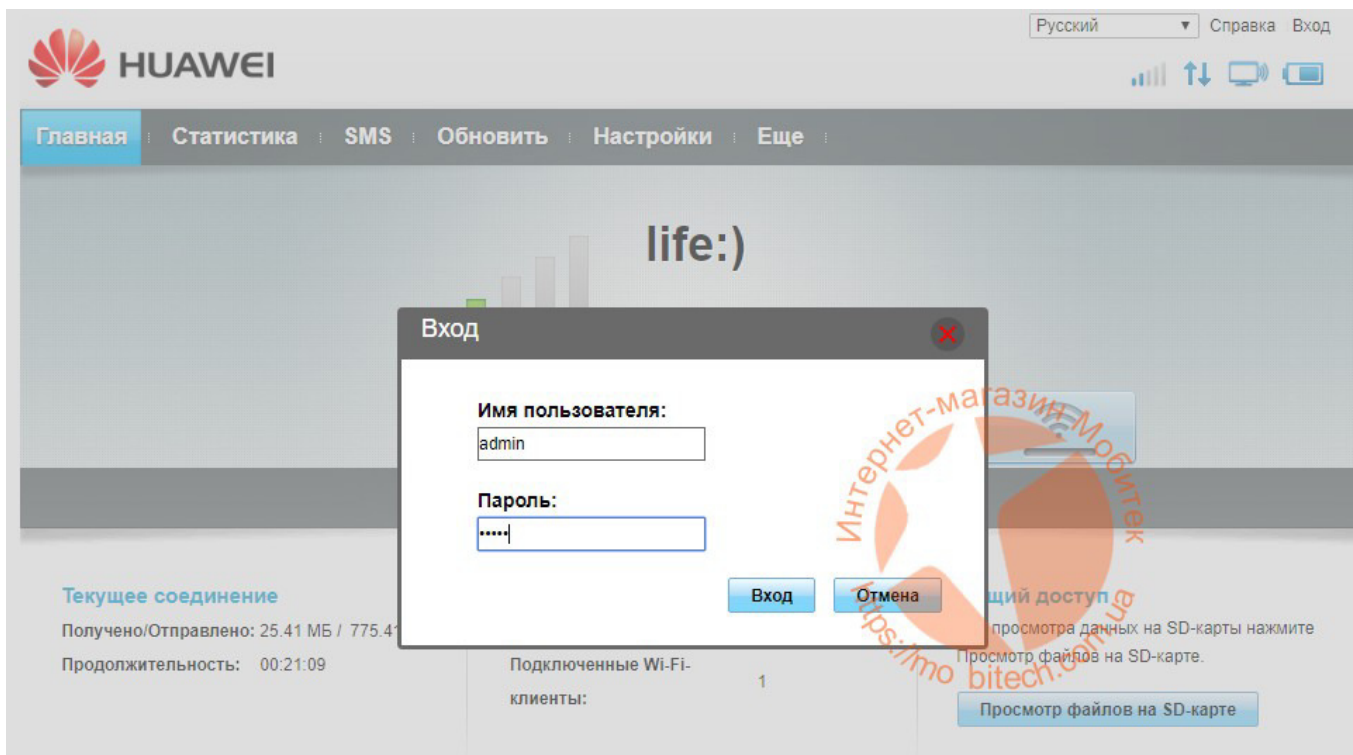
HUAWEI

Русский ▼ Справка Вход

Главная Статистика SMS Обновить Настройки Еще

life:)

Вход

Имя пользователя:

admin

Пароль:

•••••

Вход Отмена

Текущее соединение

Получено/Отправлено: 25.41 МБ / 775.4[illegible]

Продолжительность: 00:21:09

Подключенные Wi-Fi-клиенты: 1

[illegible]щий доступ

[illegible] просмотра данных на SD-карты нажмите Просмотр файлов на SD-карте.

Просмотр файлов на SD-карте

Интернет-магазин Мобитек
https://mobitech.com.ua